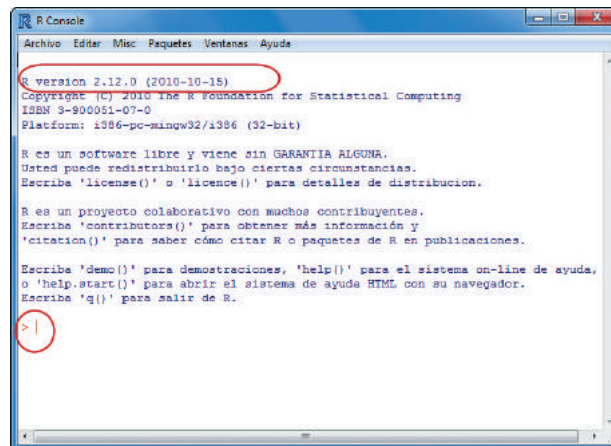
R Console

Archivo Editar Misc Paquetes Ventanas Ayuda

R version 2.12.0 (2010-10-15)
Copyright (C) 2010 The R Foundation for Statistical Computing
ISBN 3-900051-07-0
Platform: i386-pc-mingw32/i386 (32-bit)

R es un software libre y viene sin GARANTIA ALGUNA.
Usted puede redistribuirlo bajo ciertas circunstancias.
Escriba 'license()' o 'licence()' para detalles de distribucion.

R es un proyecto colaborativo con muchos contribuyentes.
Escriba 'contributors()' para obtener más información y
'citation()' para saber cómo citar R o paquetes de R en publicaciones.

Escriba 'demo()' para demostraciones, 'help()' para el sistema on-line de ayuda,
o 'help.start()' para abrir el sistema de ayuda HTML con su navegador.
Escriba 'q()' para salir de R.

> |